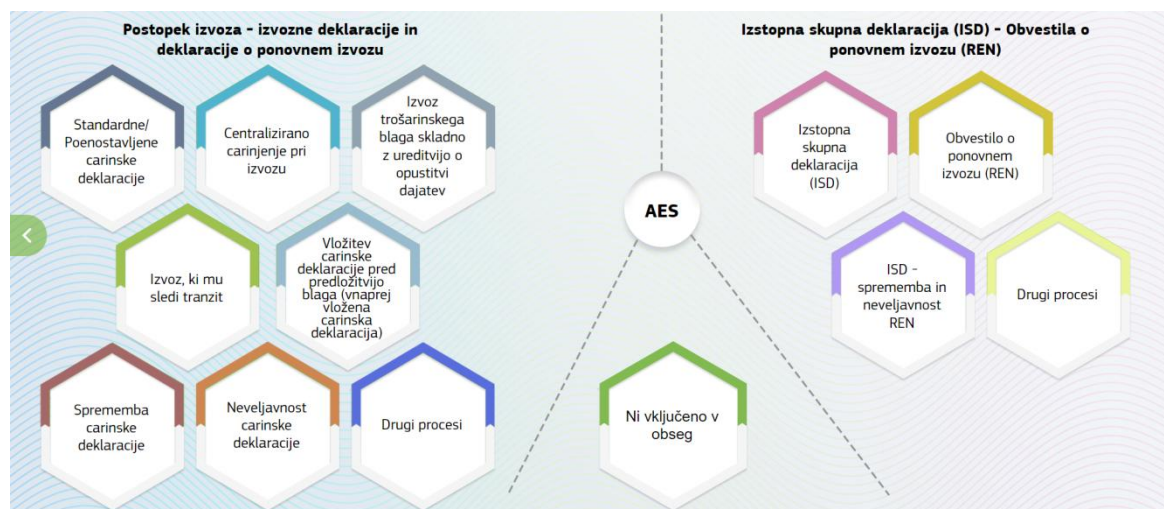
Postopek izvoza - izvozne deklaracije in deklaracije o ponovnem izvozu

Standardne/ Poenostavljene carinske deklaracije

Centralizirano carinjenje pri izvozu

Izvoz trošarinskega blaga skladno z ureditvijo o opustitvi dajatev

Izvoz, ki mu sledi tranzit

Vložitev carinske deklaracije pred predložitvijo blaga (vnaprej vložena carinska deklaracija)

Sprememba carinske deklaracije

Neveljavnost carinske deklaracije

Drugi procesi

AES

Ni vključeno v obseg

Izstopna skupna deklaracija (ISD) - Obvestila o ponovnem izvozu (REN)

Izstopna skupna deklaracija (ISD)

Obvestilo o ponovnem izvozu (REN)

ISD - sprememba in neveljavnost REN

Drugi procesi